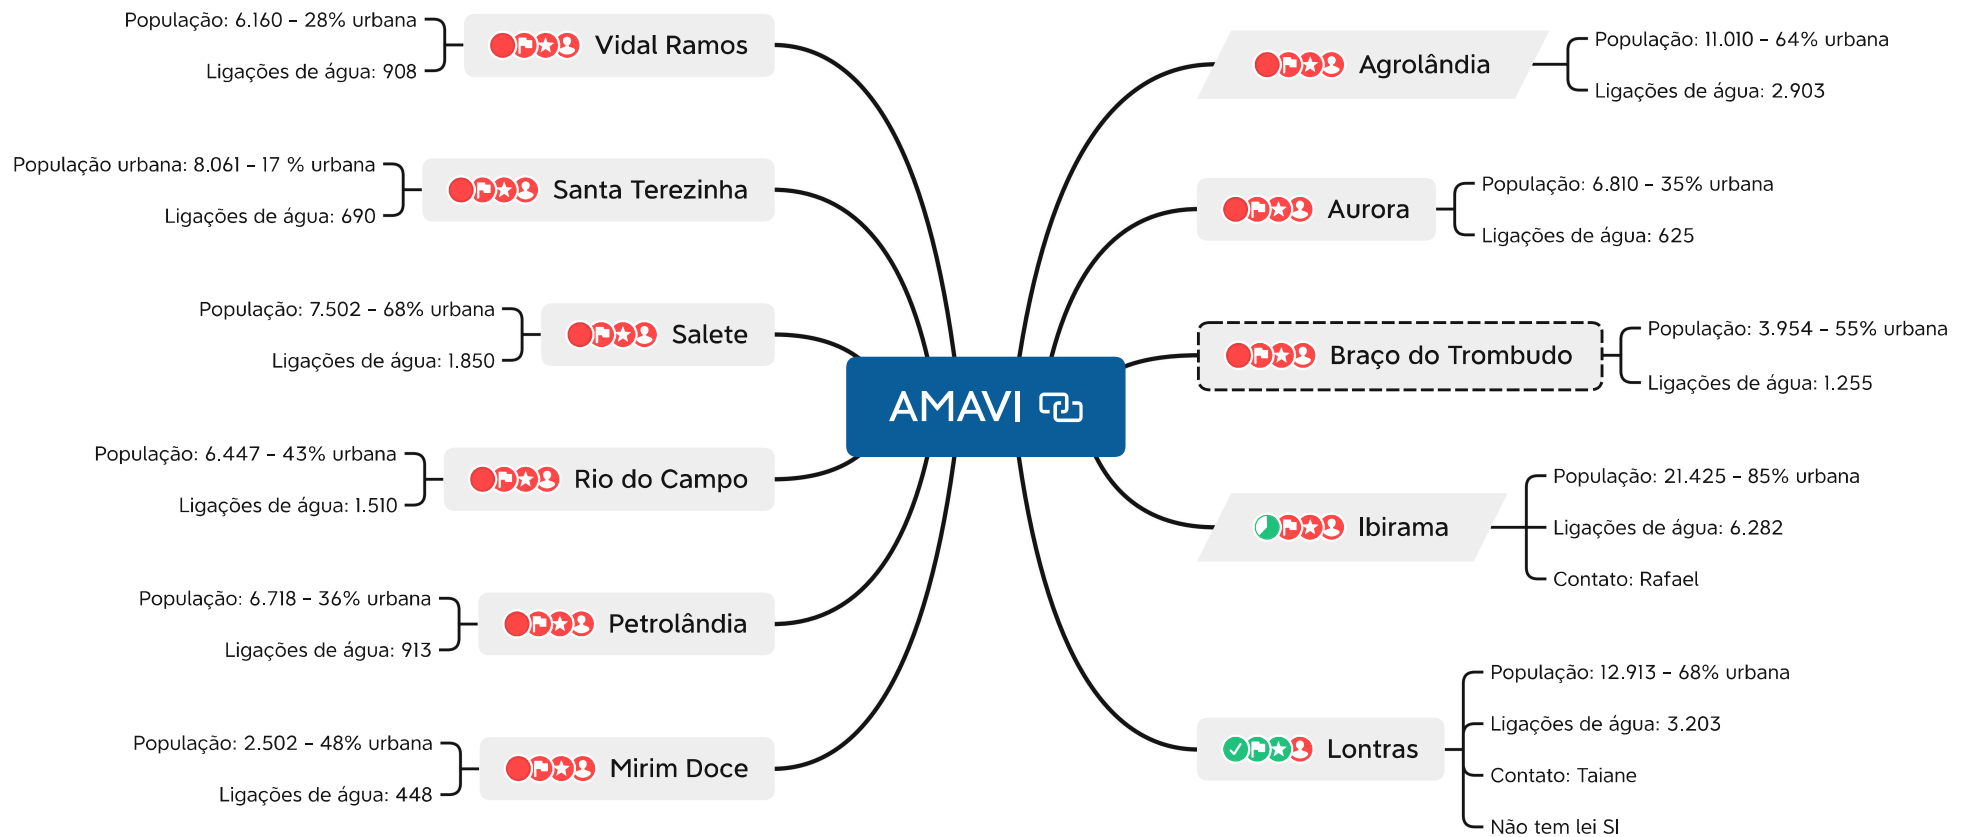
AMAVI

Vidal Ramos
População: 6.160 – 28% urbana
Ligações de água: 908

Santa Terezinha
População urbana: 8.061 – 17 % urbana
Ligações de água: 690

Salete
População: 7.502 – 68% urbana
Ligações de água: 1.850

Rio do Campo
População: 6.447 – 43% urbana
Ligações de água: 1.510

Petrolândia
População: 6.718 – 36% urbana
Ligações de água: 913

Mirim Doce
População: 2.502 – 48% urbana
Ligações de água: 448

Agrolândia
População: 11.010 – 64% urbana
Ligações de água: 2.903

Aurora
População: 6.810 – 35% urbana
Ligações de água: 625

Braço do Trombudo
População: 3.954 – 55% urbana
Ligações de água: 1.255

Ibirama
População: 21.425 – 85% urbana
Ligações de água: 6.282
Contato: Rafael

Lontras
População: 12.913 – 68% urbana
Ligações de água: 3.203
Contato: Taiane
Não tem lei SI